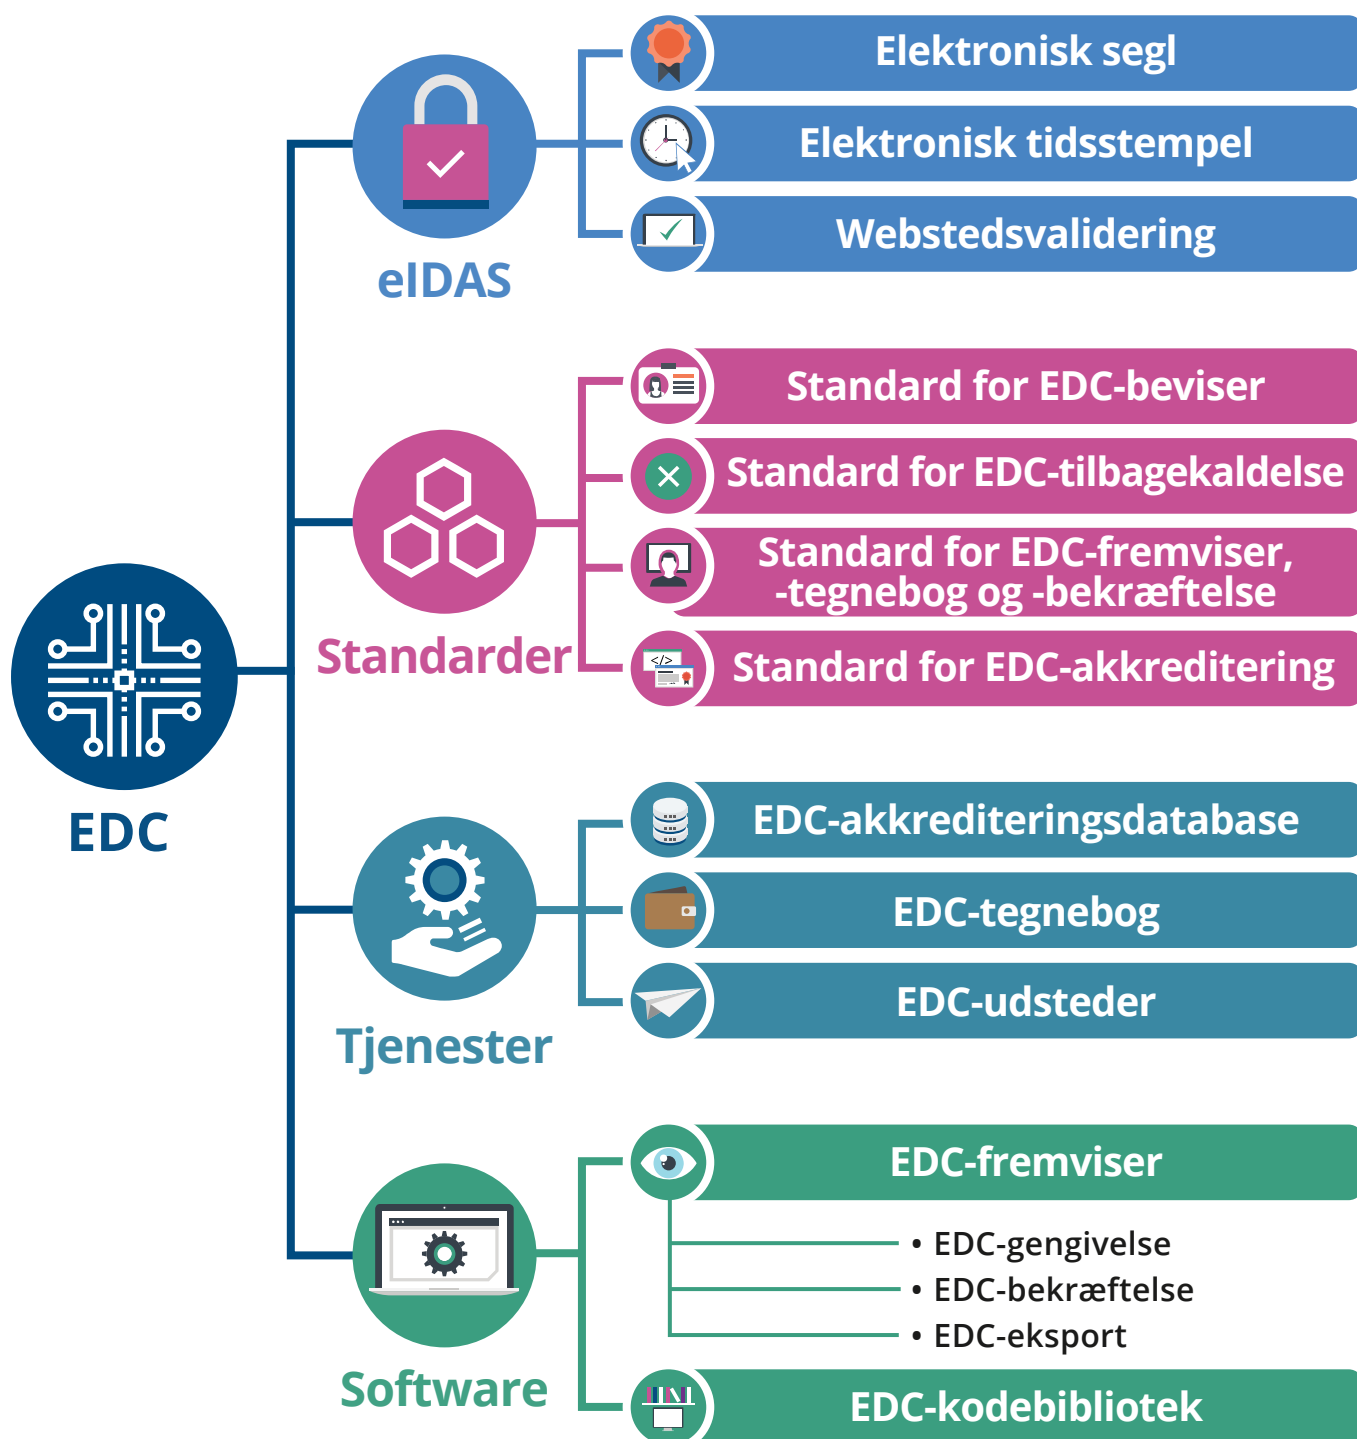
EDC

eIDAS

Elektronisk segl

Elektronisk tidsstempel

Webstedsvalidering

Standarder

Standard for EDC-beviser

Standard for EDC-tilbagekaldelse

Standard for EDC-fremviser, -tegnebog og -bekræftelse

Standard for EDC-akkreditering

Tjenester

EDC-akkrediteringsdatabase

EDC-tegnebog

EDC-udsteder

Software

EDC-fremviser

• EDC-gengivelse
• EDC-bekræftelse
• EDC-eksport

EDC-kodebibliotek